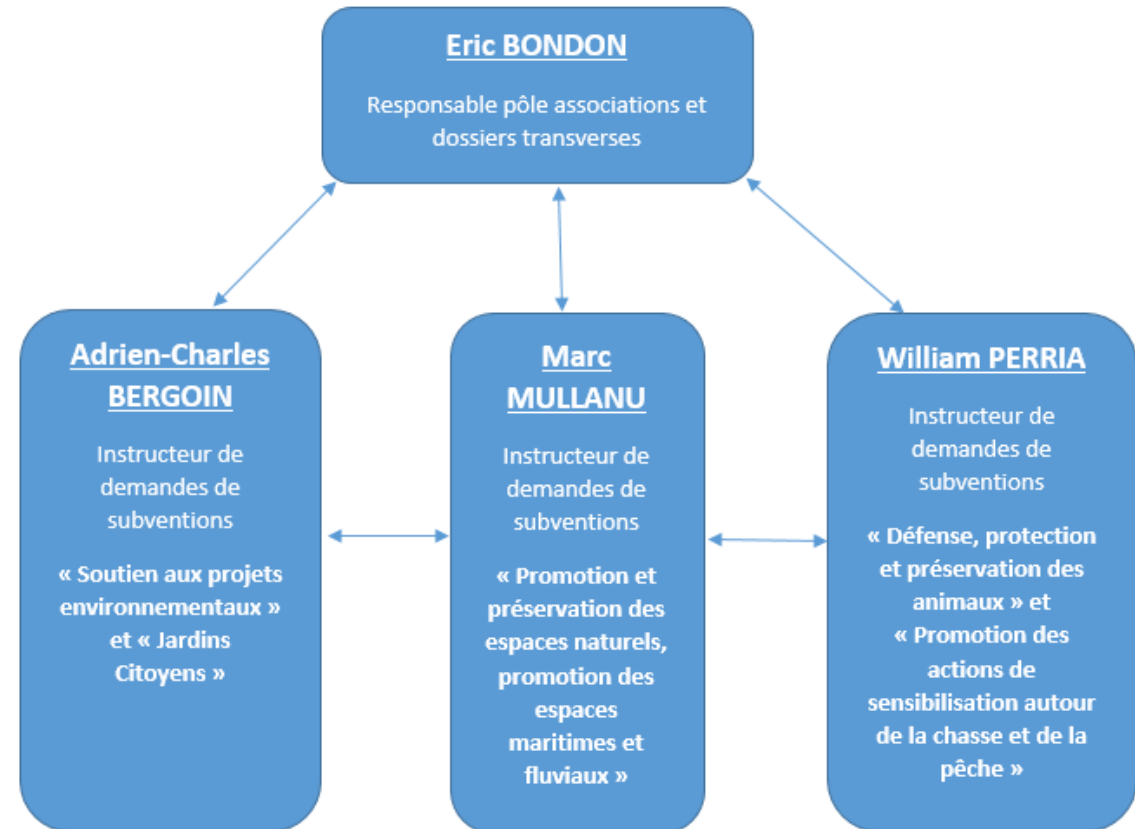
Eric BONDON

Responsable pôle associations et dossiers transverses

Adrien-Charles BERGOIN

Instructeur de demandes de subventions

« Soutien aux projets environnementaux » et « Jardins Citoyens »

Marc MULLANU

Instructeur de demandes de subventions

« Promotion et préservation des espaces naturels, promotion des espaces maritimes et fluviaux »

William PERRIA

Instructeur de demandes de subventions

« Défense, protection et préservation des animaux » et « Promotion des actions de sensibilisation autour de la chasse et de la pêche »